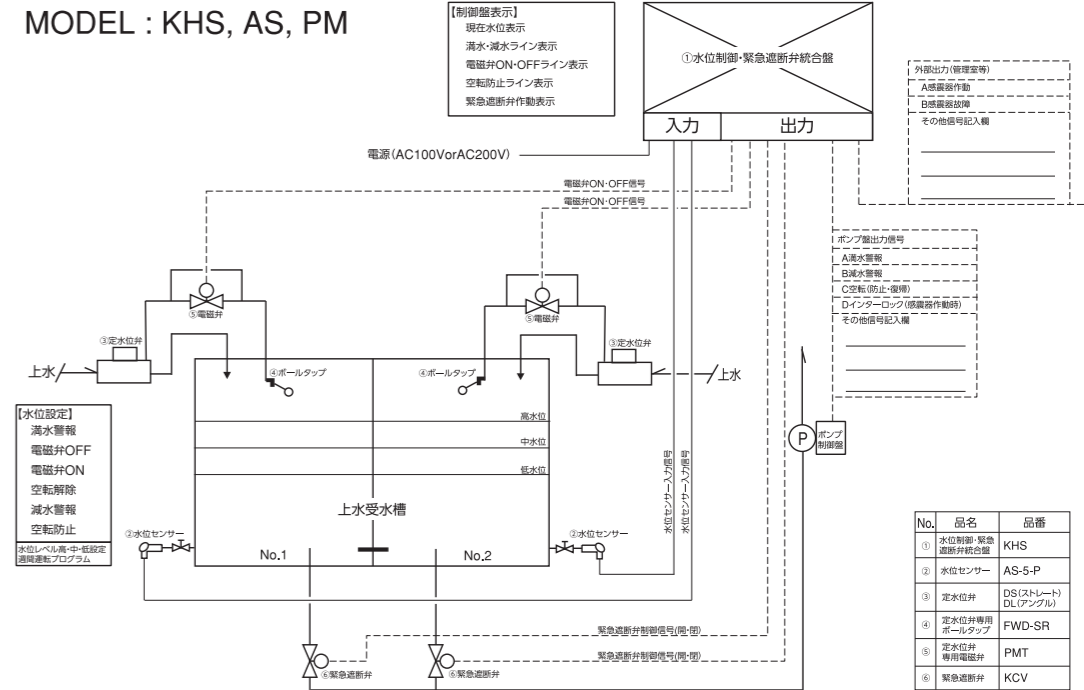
MODEL : KHS, AS, PM

【制御盤表示】
現在水位表示
満水・減水ライン表示
電磁弁ON・OFFライン表示
空転防止ライン表示
緊急遮断弁作動表示

①水位制御・緊急遮断弁統合盤

入力　出力

外部出力(管理室等)
A感震器作動
B感震器故障
その他信号記入欄

電源(AC100VorAC200V)

電磁弁ON・OFF信号
電磁弁ON・OFF信号

ポンプ盤出力信号
A満水警報
B減水警報
C空転(防止・復帰)
Dインターロック(感震器作動時)
その他信号記入欄

⑤電磁弁
⑤電磁弁
③定水位弁
③定水位弁
上水
上水
④ボールタップ
④ボールタップ

【水位設定】
満水警報
電磁弁OFF
電磁弁ON
空転解除
減水警報
空転防止
水位レベル高・中・低設定
週間運転プログラム

高水位
中水位
低水位
上水受水槽
水位センサー入力信号
水位センサー入力信号
P
ポンプ制御盤

②水位センサー
②水位センサー
No.1
No.2

緊急遮断弁制御信号(開・閉)
緊急遮断弁制御信号(開・閉)
⑥緊急遮断弁
⑥緊急遮断弁

| No. | 品名 | 品番 |
|---|---|---|
| ① | 水位制御・緊急遮断弁統合盤 | KHS |
| ② | 水位センサー | AS-5-P |
| ③ | 定水位弁 | DS(ストレート) DL(アングル) |
| ④ | 定水位弁専用ボールタップ | FWD-SR |
| ⑤ | 定水位弁専用電磁弁 | PMT |
| ⑥ | 緊急遮断弁 | KCV |